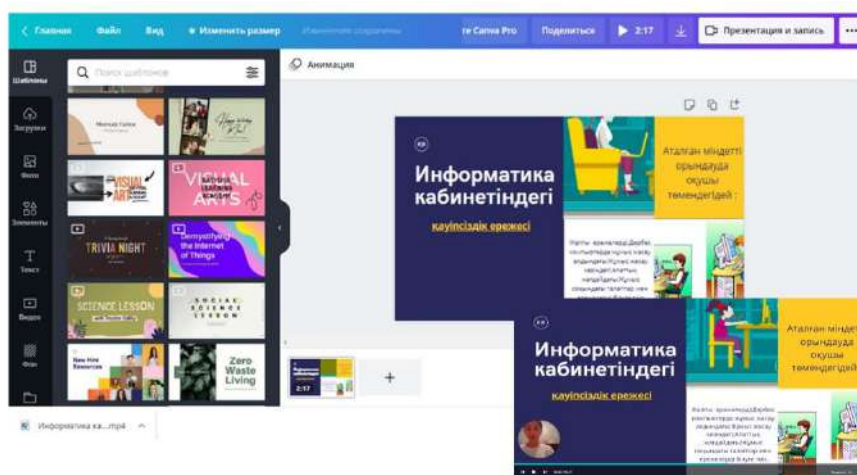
< Главная Файл Вид Изменить размер Изменения сохранены те Canva Pro Поделиться ▶ 2:17 Презентация и запись ...

Шаблоны
Загрузки
Фото
Элементы
Текст
Видео
Фон

Поиск шаблонов

VISUAL ARTS
VISUAL ARTS
TRIVIA NIGHT
Demystifying the Internet of Things
SCIENCE LESSON
SOCIAL SCIENCE LESSON
Zero Waste Living

Анимация

Информатика кабинетіндегі
қауіпсіздік ережесі

Аталған міндетті орындауда оқушы төмендегідей :

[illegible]

Информатика кабинетіндегі
қауіпсіздік ережесі

Аталған міндетті орындауда оқушы төмендегідей

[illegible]

2:17

+

Информатика ка....mp4